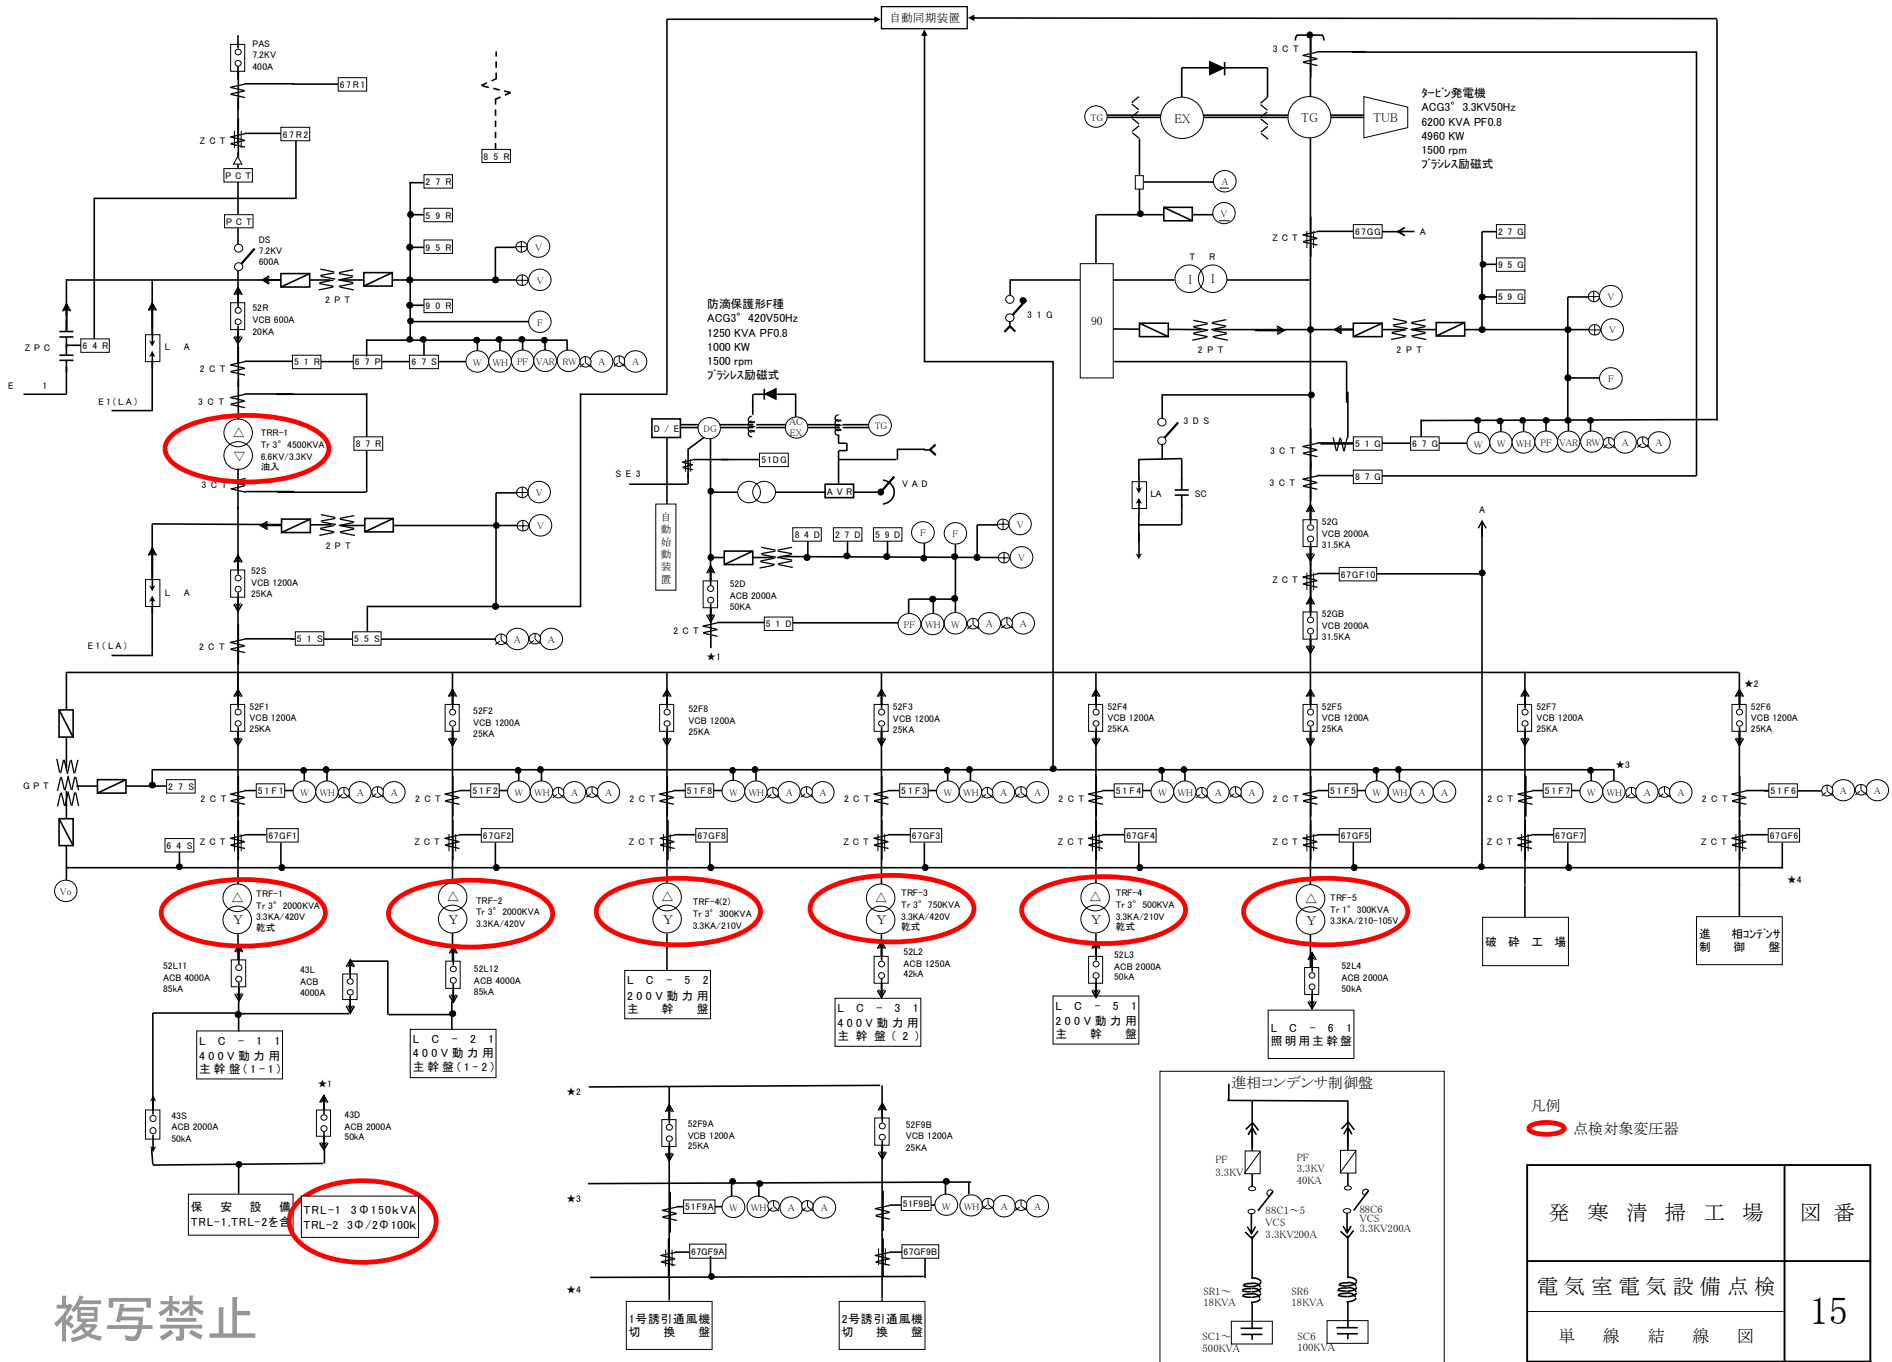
自動同期装置

PAS
7.2KV
400A

67R1

ZCT
67R2

PCT

PCT

85R

DS
7.2KV
600A

27R
59R
95R

2PT

90R

52R
VCB 600A
20KA

ZPC
64R
LA

E 1

E1(LA)

2CT
51R
67P
67S
W WH PF VAR RW A A

3CT

TRR-1
Tr 3° 4500KVA
6.6KV/3.3KV
油入

87R

3CT

2PT

LA

52S
VCB 1200A
25KA

E1(LA)

2CT
51S
55S
A A

防滴保護形F種
ACG3° 420V50Hz
1250 KVA PF0.8
1000 KW
1500 rpm
ブラシレス励磁式

D/E
DG
AC EX
TG

SE3
51DG
自動始動装置
AVR
VAD

84D
27D
59D
F F
V V

52D
ACB 2000A
50KA

2CT
51D
PF WH W A A
★1

3CT
TG
EX
TG
TUB

タービン発電機
ACG3° 3.3KV50Hz
6200 KVA PF0.8
4960 KW
1500 rpm
ブラシレス励磁式

A
V

ZCT
67GG
A

T R

27G
95G
59G

31G
90

2PT
2PT

V
V
F

3DS

3CT
51G
67G
W W WH PF VAR RW A A

LA
SC

3CT
87G

52G
VCB 2000A
31.5KA

A

ZCT
67GF10

52GB
VCB 2000A
31.5KA

★2

GPT
27S
64S
Vo

52F1
VCB 1200A
25KA

52F2
VCB 1200A
25KA

52F8
VCB 1200A
25KA

52F3
VCB 1200A
25KA

52F4
VCB 1200A
25KA

52F5
VCB 1200A
25KA

52F7
VCB 1200A
25KA

52F6
VCB 1200A
25KA

★3

2CT 51F1 W WH A A A
2CT 51F2 W WH A A A
2CT 51F8 W WH A A A
2CT 51F3 W WH A A A
2CT 51F4 W WH A A A
2CT 51F5 W WH A A
2CT 51F7 W WH A A A
2CT 51F6 A A A

ZCT 67GF1
ZCT 67GF2
ZCT 67GF8
ZCT 67GF3
ZCT 67GF4
ZCT 67GF5
ZCT 67GF7
ZCT 67GF6

★4

TRF-1
Tr 3° 2000KVA
3.3KA/420V
乾式

TRF-2
Tr 3° 2000KVA
3.3KA/420V

TRF-4(2)
Tr 3° 300KVA
3.3KA/210V

TRF-3
Tr 3° 750KVA
3.3KA/420V
乾式

TRF-4
Tr 3° 500KVA
3.3KA/210V
乾式

TRF-5
Tr 1° 300KVA
3.3KA/210-105V

破砕工場

進相コンデンサ制御盤

52L11
ACB 4000A
85kA

43L
ACB
4000A

52L12
ACB 4000A
85kA

LC-52
200V動力用
主幹盤

52L2
ACB 1250A
42kA

LC-31
400V動力用
主幹盤(2)

52L3
ACB 2000A
50kA

LC-51
200V動力用
主幹盤

52L4
ACB 2000A
50kA

LC-61
照明用主幹盤

LC-11
400V動力用
主幹盤(1-1)

LC-21
400V動力用
主幹盤(1-2)

★1

43S
ACB 2000A
50kA

43D
ACB 2000A
50kA

保安設備
TRL-1,TRL-2を含

TRL-1 3Φ150kVA
TRL-2 3Φ/2Φ100k

★2

52F9A
VCB 1200A
25KA

52F9B
VCB 1200A
25KA

★3
51F9A W WH A A
51F9B W WH A A

★4
67GF9A
67GF9B

1号誘引通風機
切換盤

2号誘引通風機
切換盤

進相コンデンサ制御盤

PF
3.3KV

PF
3.3KV
40KA

88C1~5
VCS
3.3KV200A

88C6
VCS
3.3KV200A

SR1~
18KVA

SR6
18KVA

SC1~
500KVA

SC6
100KVA

凡例
点検対象変圧器

複写禁止

| 発寒清掃工場 | 図番 |
|---|---|
| 電気室電気設備点検 | 15 |
| 単線結線図 | |